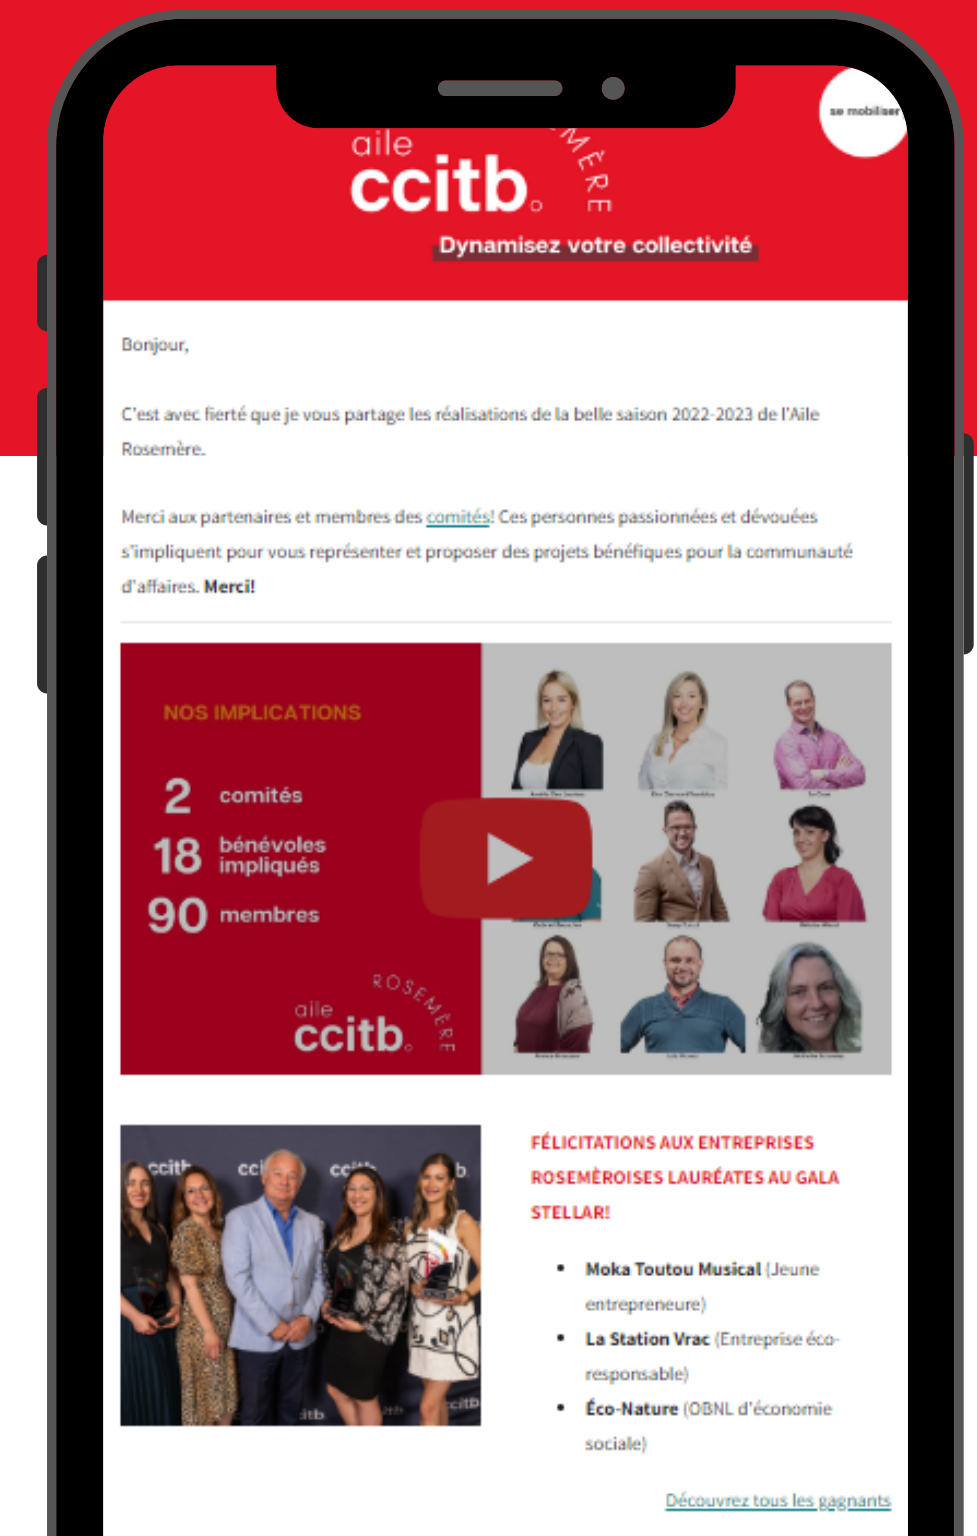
aile ccitb. MÈRE

se mobiliser

Dynamisez votre collectivité

Bonjour,

C'est avec fierté que je vous partage les réalisations de la belle saison 2022-2023 de l'Aile Rosemère.

Merci aux partenaires et membres des comités! Ces personnes passionnées et dévouées s'impliquent pour vous représenter et proposer des projets bénéfiques pour la communauté d'affaires. **Merci!**

NOS IMPLICATIONS

2 comités

18 bénévoles impliqués

90 membres

aile ccitb. ROSEMÈRE

FÉLICITATIONS AUX ENTREPRISES ROSEMÈROISES LAURÉATES AU GALA STELLAR!

- **Moka Toutou Musical** (Jeune entrepreneure)
- **La Station Vrac** (Entreprise éco-responsable)
- **Éco-Nature** (OBNL d'économie sociale)

Découvrez tous les gagnants